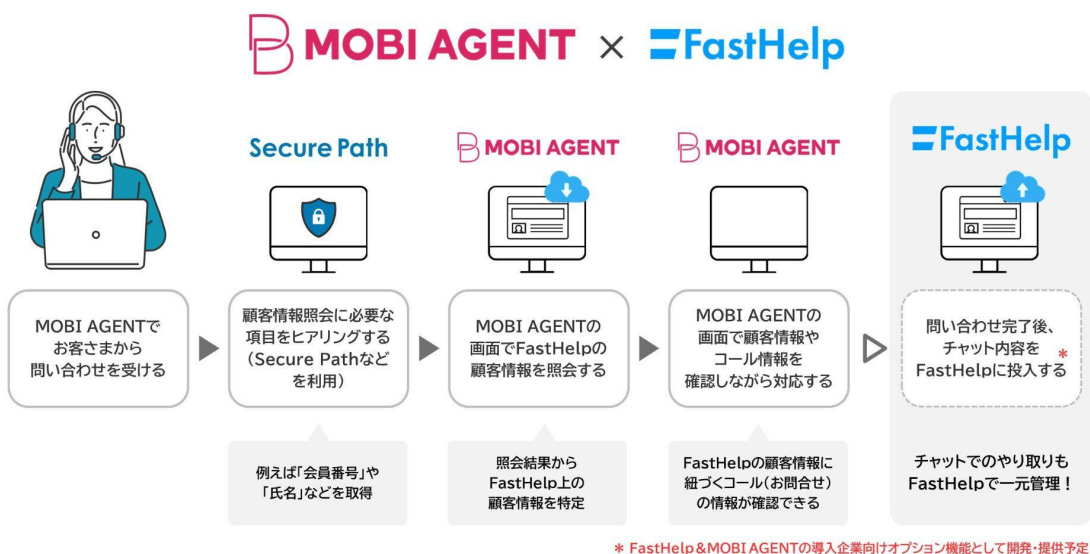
MOBI AGENT × FastHelp

Secure Path

MOBI AGENT

MOBI AGENT

FastHelp

MOBI AGENTでお客さまから問い合わせを受ける

顧客情報照会に必要な項目をヒアリングする（Secure Pathなどを利用）

MOBI AGENTの画面でFastHelpの顧客情報を照会する

MOBI AGENTの画面で顧客情報やコール情報を確認しながら対応する

問い合わせ完了後、チャット内容をFastHelpに投入する＊

例えば「会員番号」や「氏名」などを取得

照会結果からFastHelp上の顧客情報を特定

FastHelpの顧客情報に紐づくコール（お問合せ）の情報が確認できる

チャットでのやり取りもFastHelpで一元管理！

＊ FastHelp＆MOBI AGENTの導入企業向けオプション機能として開発・提供予定